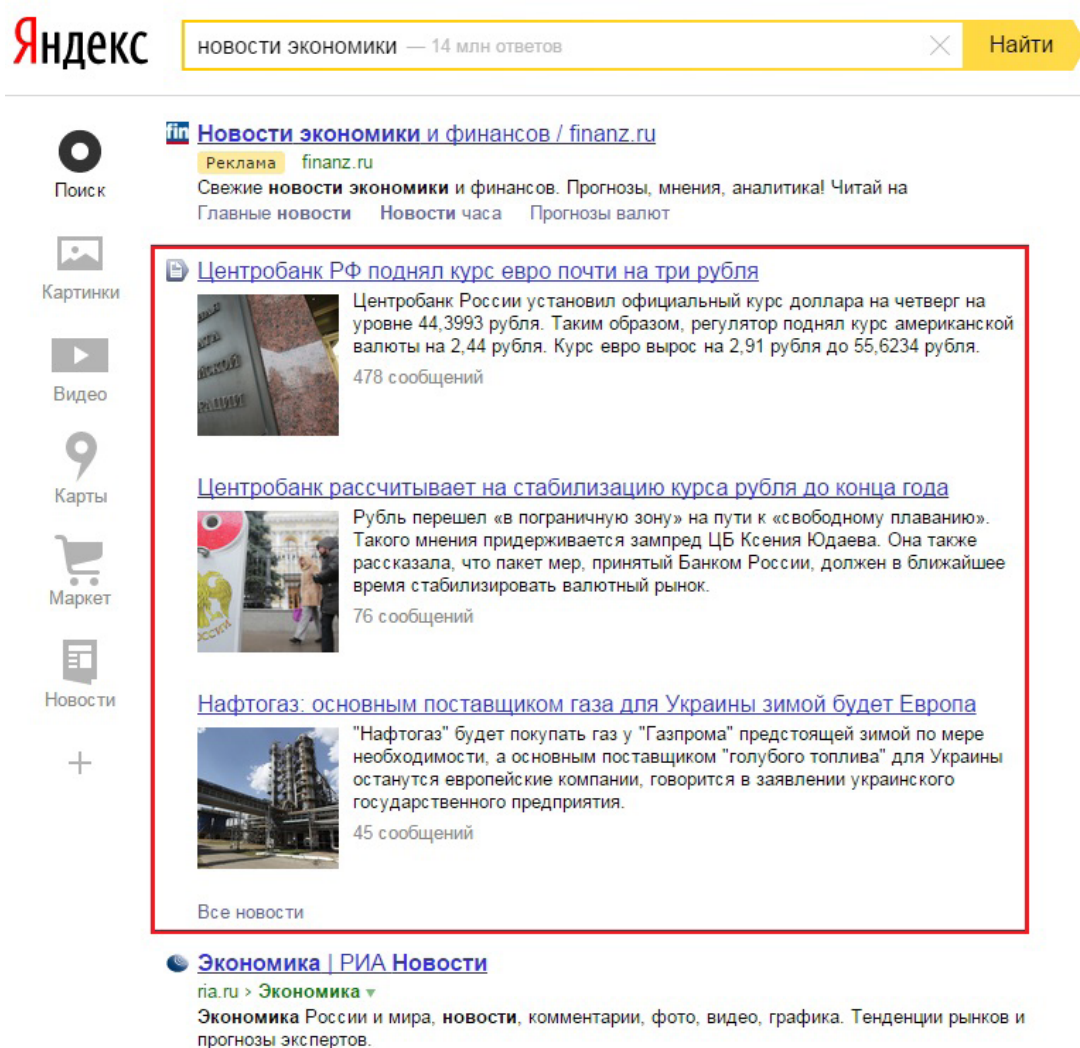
Яндекс

новости экономики — 14 млн ответов

Найти

Поиск

Картинки

Видео

Карты

Маркет

Новости

+

fin Новости экономики и финансов / finanz.ru

Реклама finanz.ru

Свежие новости экономики и финансов. Прогнозы, мнения, аналитика! Читай на

Главные новости Новости часа Прогнозы валют

Центробанк РФ поднял курс евро почти на три рубля

Центробанк России установил официальный курс доллара на четверг на уровне 44,3993 рубля. Таким образом, регулятор поднял курс американской валюты на 2,44 рубля. Курс евро вырос на 2,91 рубля до 55,6234 рубля.

478 сообщений

Центробанк рассчитывает на стабилизацию курса рубля до конца года

Рубль перешел «в пограничную зону» на пути к «свободному плаванию». Такого мнения придерживается зампред ЦБ Ксения Юдаева. Она также рассказала, что пакет мер, принятый Банком России, должен в ближайшее время стабилизировать валютный рынок.

76 сообщений

Нафтогаз: основным поставщиком газа для Украины зимой будет Европа

"Нафтогаз" будет покупать газ у "Газпрома" предстоящей зимой по мере необходимости, а основным поставщиком "голубого топлива" для Украины останутся европейские компании, говорится в заявлении украинского государственного предприятия.

45 сообщений

Все новости

Экономика | РИА Новости

ria.ru › Экономика

Экономика России и мира, новости, комментарии, фото, видео, графика. Тенденции рынков и прогнозы экспертов.